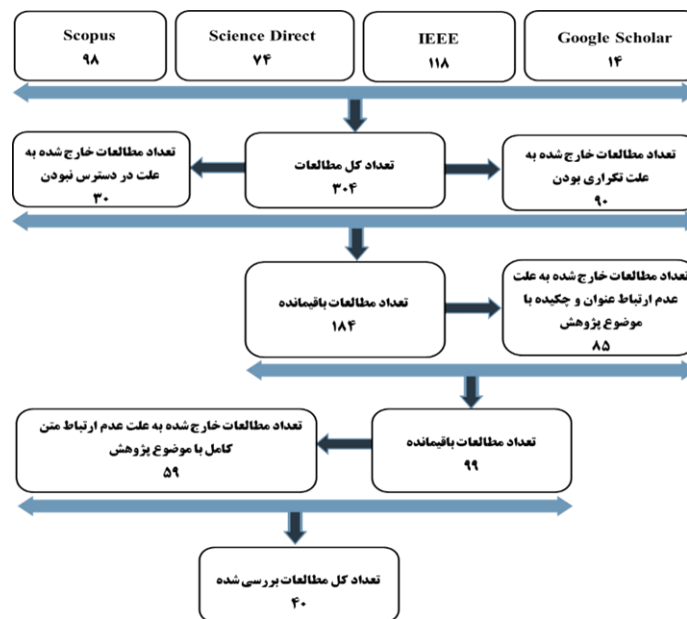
Scopus
۹۸

Science Direct
۷۴

IEEE
۱۱۸

Google Scholar
۱۴

تعداد مطالعات خارج شده به علت تکراری بودن
۹۰

تعداد کل مطالعات
۳۰۴

تعداد مطالعات خارج شده به علت در دسترس نبودن
۳۰

تعداد مطالعات باقیمانده
۱۸۴

تعداد مطالعات خارج شده به علت عدم ارتباط عنوان و چکیده با موضوع پژوهش
۸۵

تعداد مطالعات باقیمانده
۹۹

تعداد مطالعات خارج شده به علت عدم ارتباط متن کامل با موضوع پژوهش
۵۹

تعداد کل مطالعات بررسی شده
۴۰